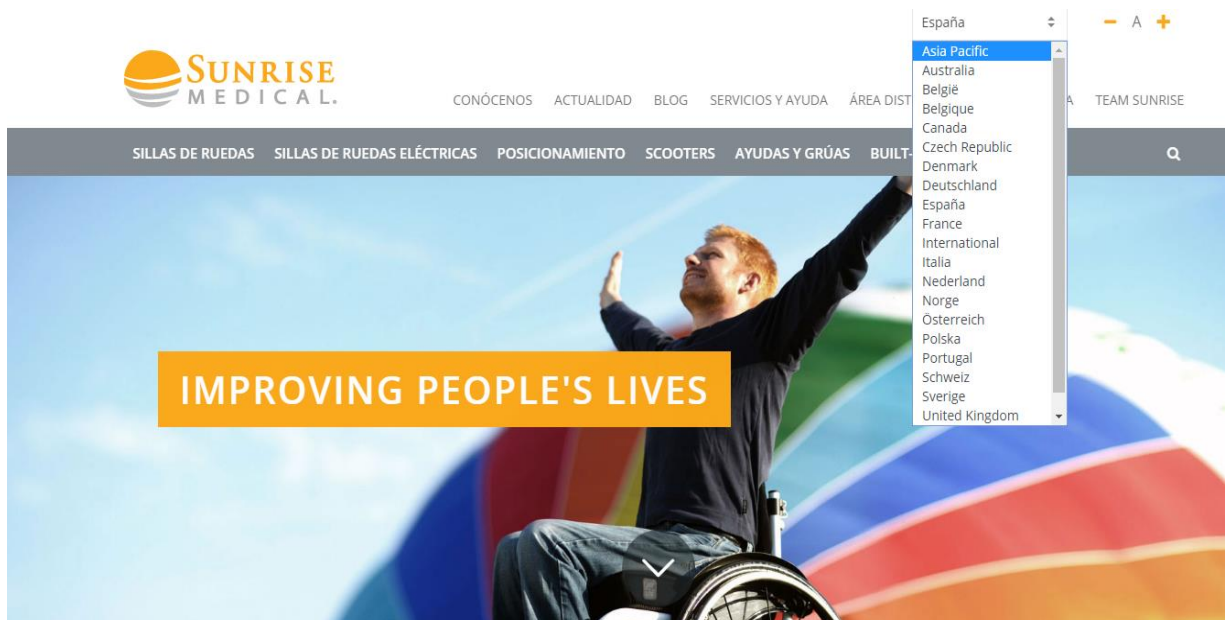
España

Asia Pacific
Australia
België
Belgique
Canada
Czech Republic
Denmark
Deutschland
España
France
International
Italia
Nederland
Norge
Österreich
Polska
Portugal
Schweiz
Sverige
United Kingdom

A

SUNRISE MEDICAL.

CONÓCENOS ACTUALIDAD BLOG SERVICIOS Y AYUDA ÁREA DIST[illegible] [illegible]A TEAM SUNRISE

SILLAS DE RUEDAS SILLAS DE RUEDAS ELÉCTRICAS POSICIONAMIENTO SCOOTERS AYUDAS Y GRÚAS BUILT-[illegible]

IMPROVING PEOPLE'S LIVES